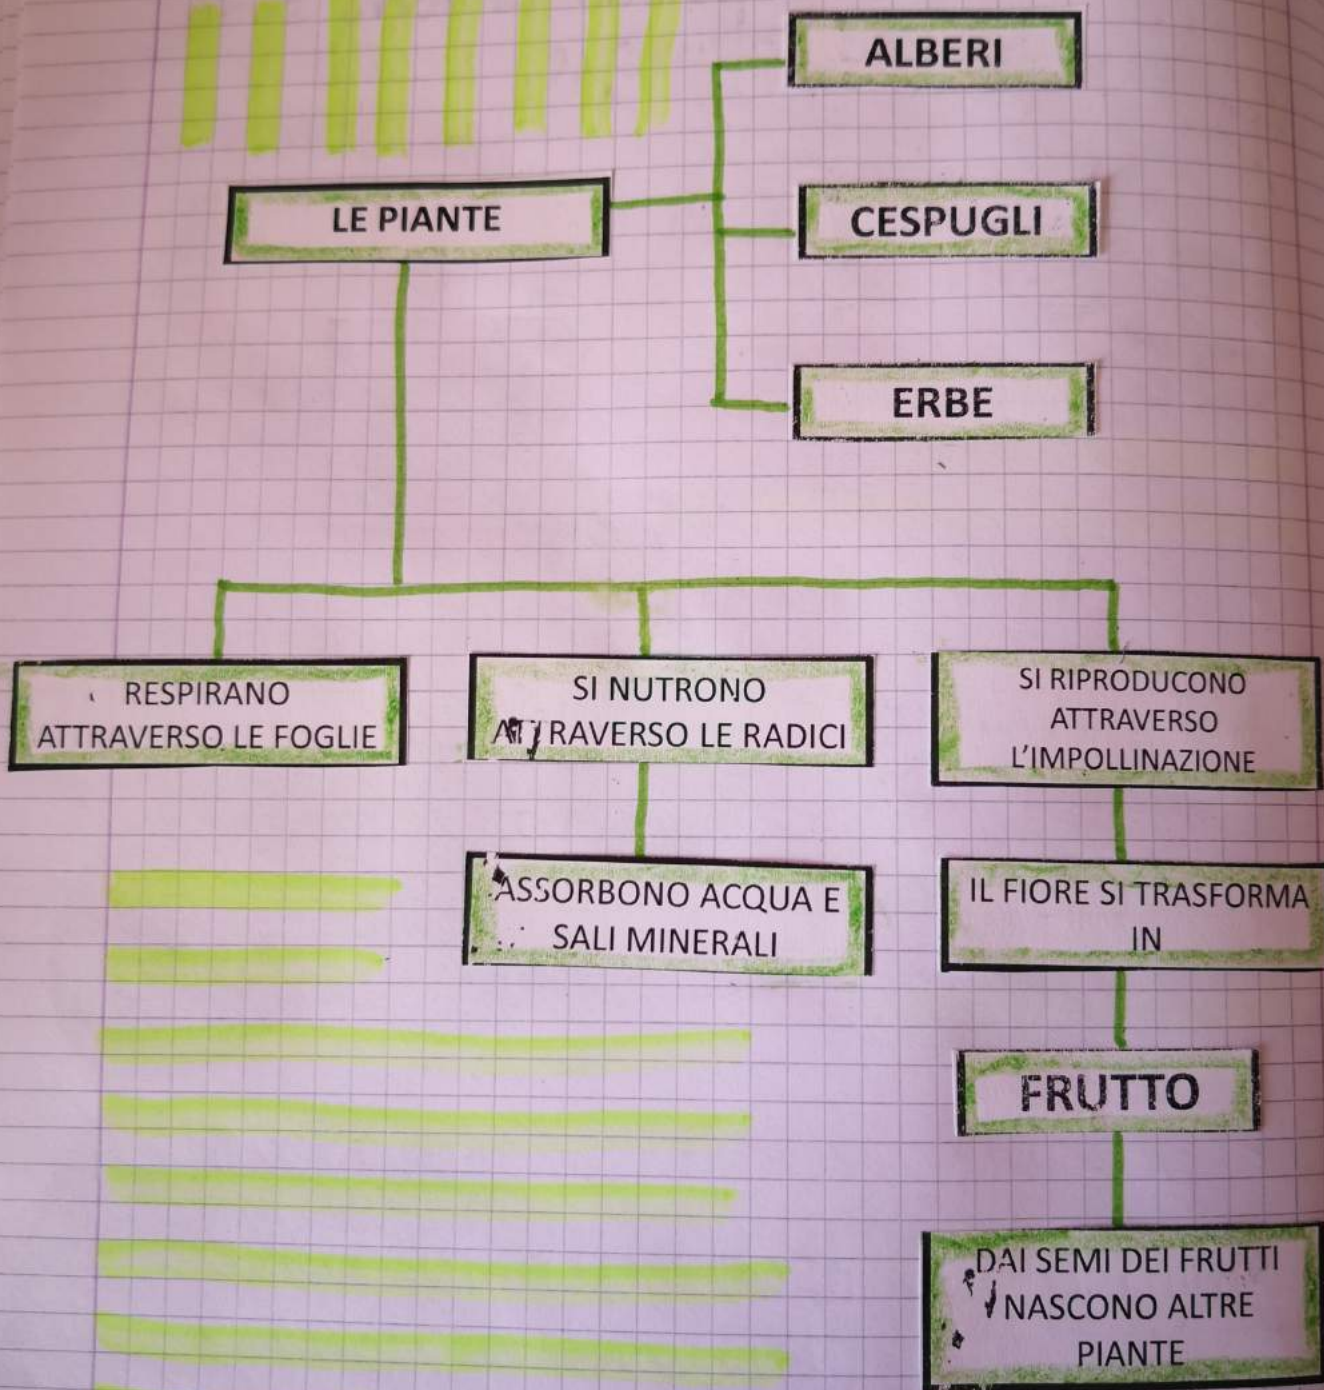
ALBERI

LE PIANTE

CESPUGLI

ERBE

RESPIRANO ATTRAVERSO LE FOGLIE

SI NUTRONO ATTRAVERSO LE RADICI

SI RIPRODUCONO ATTRAVERSO L'IMPOLLINAZIONE

ASSORBONO ACQUA E SALI MINERALI

IL FIORE SI TRASFORMA IN

FRUTTO

DAI SEMI DEI FRUTTI NASCONO ALTRE PIANTE